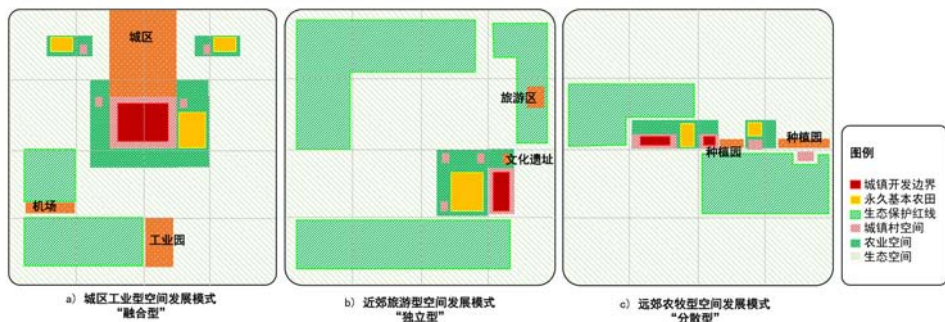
城区

机场

工业园

a）城区工业型空间发展模式
“融合型”

旅游区

文化遗址

b）近郊旅游型空间发展模式
“独立型”

种植园

种植园

c）远郊农牧型空间发展模式
“分散型”

图例
城镇开发边界
永久基本农田
生态保护红线
城镇村空间
农业空间
生态空间